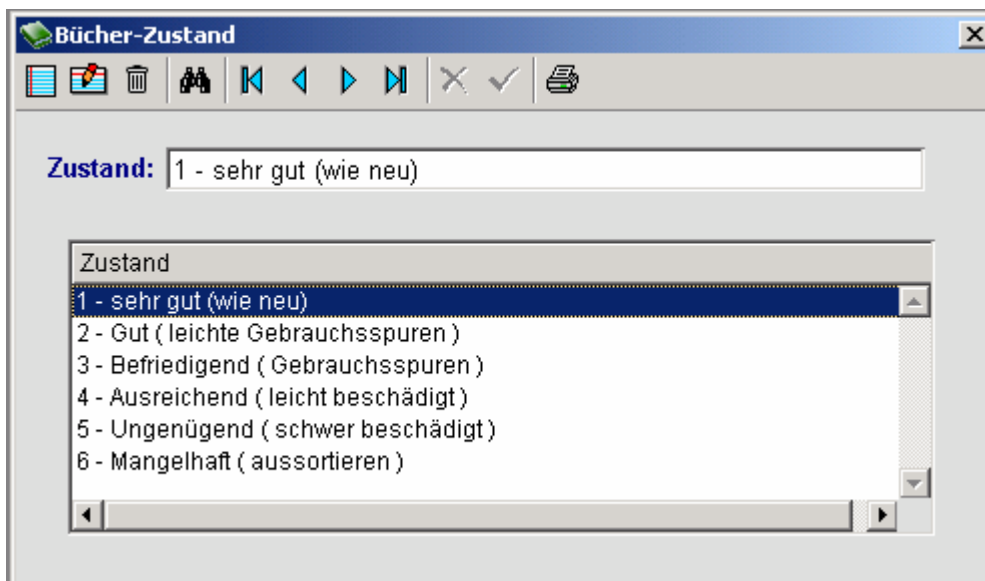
Bücher-Zustand

Zustand: 1 - sehr gut (wie neu)

| Zustand |
|---|
| 1 - sehr gut (wie neu) |
| 2 - Gut ( leichte Gebrauchsspuren ) |
| 3 - Befriedigend ( Gebrauchsspuren ) |
| 4 - Ausreichend ( leicht beschädigt ) |
| 5 - Ungenügend ( schwer beschädigt ) |
| 6 - Mangelhaft ( aussortieren ) |